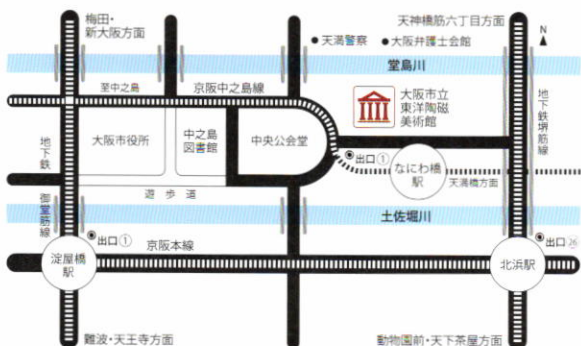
梅田・
新大阪方面

天神橋筋六丁目方面

天満警察

大阪弁護士会館

N

堂島川

至中之島

京阪中之島線

大阪市立
東洋陶磁
美術館

地下鉄

大阪市役所

中之島
図書館

中央公会堂

出口①

なにわ橋
駅

天満橋方面

地下鉄堺筋線

遊歩道

御堂筋線

土佐堀川

出口①

京阪本線

出口㉖

淀屋橋
駅

北浜駅

難波・天王寺方面

動物園前・天下茶屋方面